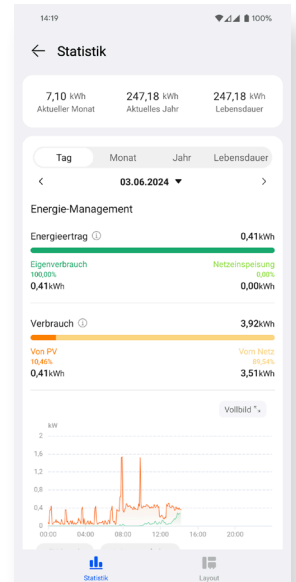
14:19

100%

Statistik

7,10 kWh
Aktueller Monat

247,18 kWh
Aktuelles Jahr

247,18 kWh
Lebensdauer

Tag

Monat

Jahr

Lebensdauer

03.06.2024

Energie-Management

Energieertrag

0,41kWh

Eigenverbrauch
100,00%
0,41kWh

Netzeinspeisung
0,00%
0,00kWh

Verbrauch

3,92kWh

Vom PV
10,46%
0,41kWh

Vom Netz
89,54%
3,51kWh

Vollbild

kW
2
1,6
1,2
0,8
0,4
0
00:00
04:00
08:00
12:00
16:00
20:00

Statistik

Layout